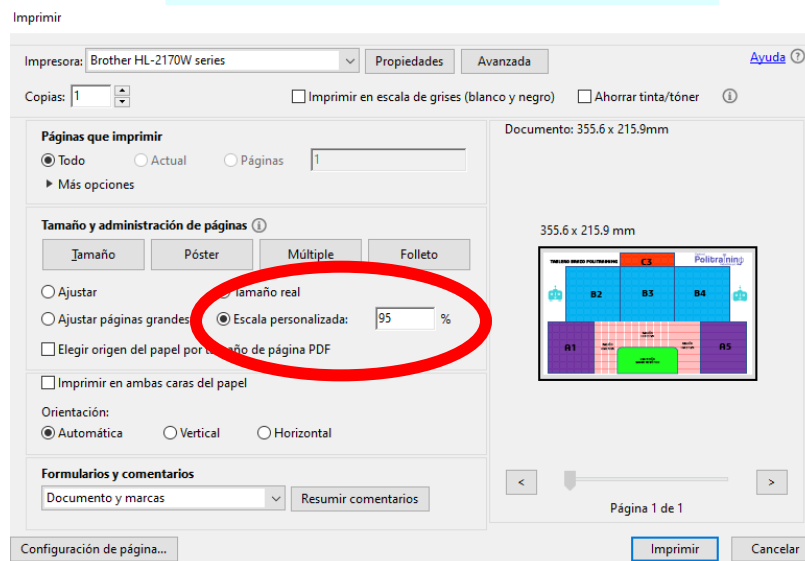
Imprimir

Impresora: Brother HL-2170W series
Propiedades
Avanzada
Ayuda
Copias: 1
Imprimir en escala de grises (blanco y negro)
Ahorrar tinta/tóner

Páginas que imprimir
Todo
Actual
Páginas
1
Más opciones

Tamaño y administración de páginas
Tamaño
Póster
Múltiple
Folleto
Ajustar
Tamaño real
Ajustar páginas grandes
Escala personalizada:
95
%
Elegir origen del papel por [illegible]año de página PDF

Imprimir en ambas caras del papel
Orientación:
Automática
Vertical
Horizontal

Formularios y comentarios
Documento y marcas
Resumir comentarios

Documento: 355.6 x 215.9mm
355.6 x 215.9 mm
C3
Politraning
B2
B3
B4
A1
A5
<
>
Página 1 de 1

Configuración de página...
Imprimir
Cancelar